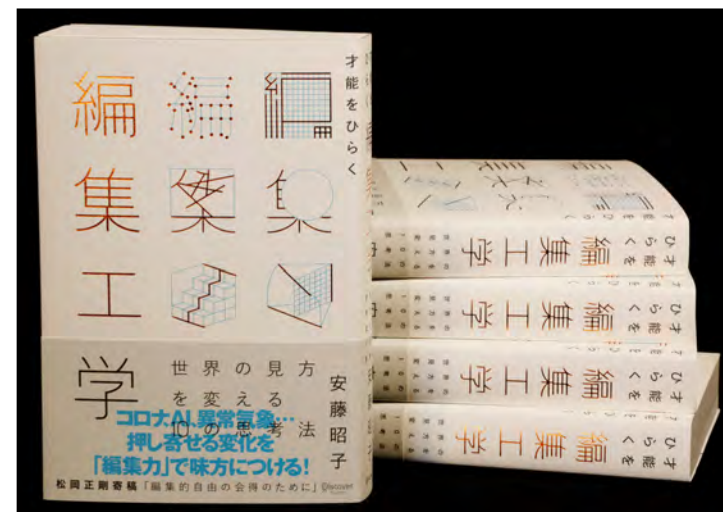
才能をひらく

編集工学

編 集 工

編 集

学

世界の見方を変える10の思考法

安藤昭子

コロナ、AI、異常気象…
押し寄せる変化を
「編集力」で味方につける!

松岡正剛寄稿「編集的自由の会得のために」

Discover

才能をひらく 編集工学

才能をひらく 編集工学

才能をひらく 編集工学

才能をひらく 編集工学